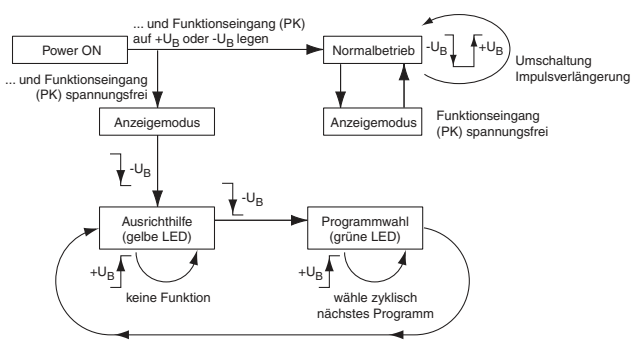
Power ON

... und Funktionseingang (PK) auf $+U_B$ oder $-U_B$ legen

Normalbetrieb

$-U_B$

$+U_B$

Umschaltung Impulsverlängerung

... und Funktionseingang (PK) spannungsfrei

Anzeigemodus

Anzeigemodus

Funktionseingang (PK) spannungsfrei

$-U_B$

$-U_B$

Ausrichthilfe (gelbe LED)

Programmwahl (grüne LED)

$+U_B$

keine Funktion

$+U_B$

wähle zyklisch nächstes Programm